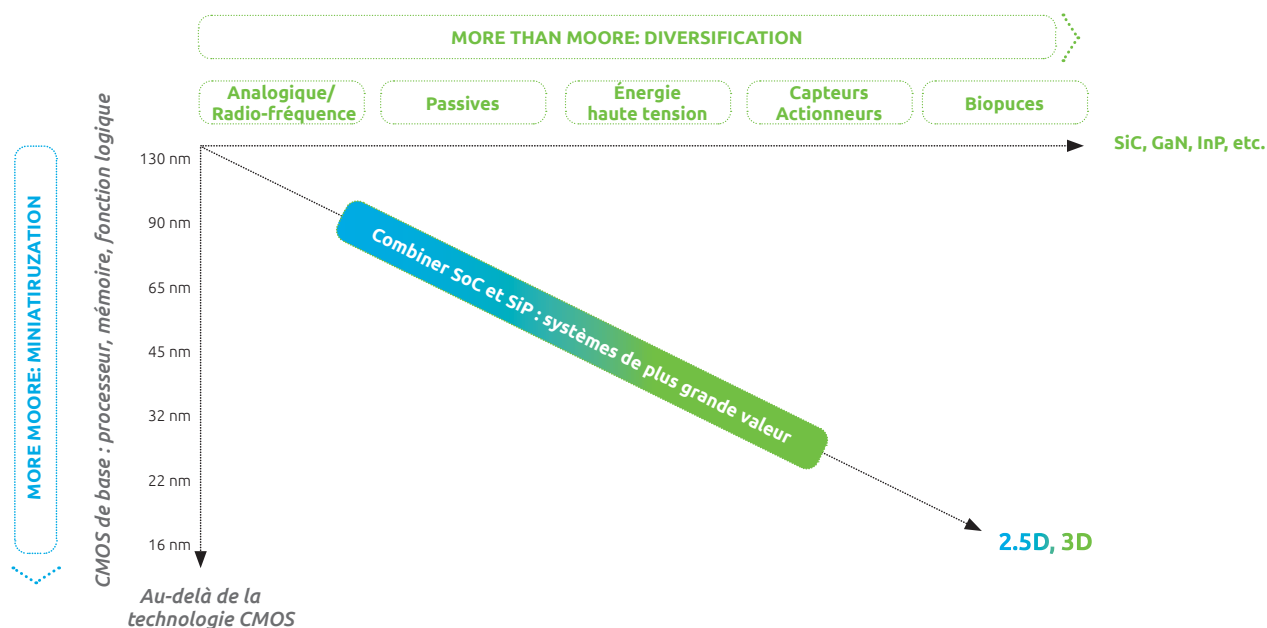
MORE THAN MOORE: DIVERSIFICATION

Analogique/ Radio-fréquence

Passives

Énergie haute tension

Capteurs Actionneurs

Biopuces

SiC, GaN, InP, etc.

MORE MOORE: MINIATIRUZATION

CMOS de base : processeur, mémoire, fonction logique

130 nm

90 nm

65 nm

45 nm

32 nm

22 nm

16 nm

Combiner SoC et SiP : systèmes de plus grande valeur

2.5D, 3D

Au-delà de la technologie CMOS